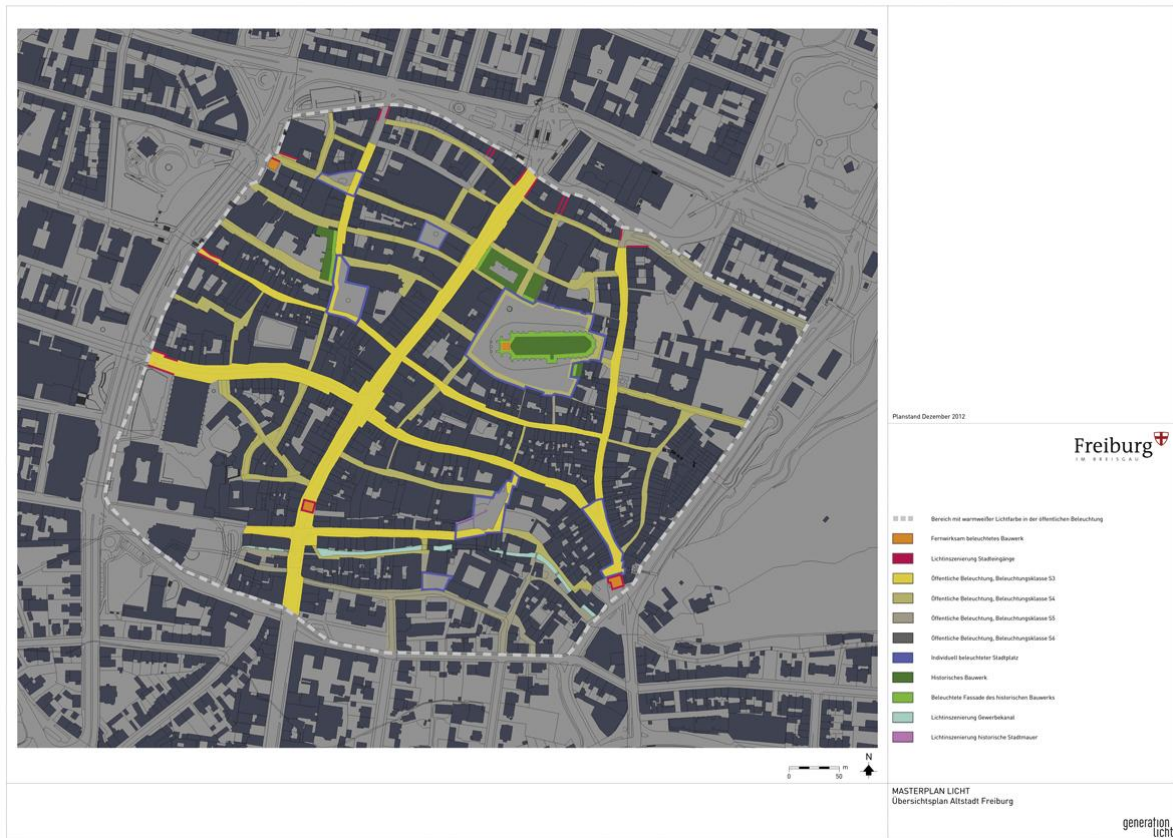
Planstand Dezember 2012

Freiburg
IM BREISGAU

Bereich mit warmweißer Lichtfarbe in der öffentlichen Beleuchtung

Fernwirksam beleuchtetes Bauwerk

Lichtinszenierung Stadteingänge

Öffentliche Beleuchtung, Beleuchtungsklasse S3

Öffentliche Beleuchtung, Beleuchtungsklasse S4

Öffentliche Beleuchtung, Beleuchtungsklasse S5

Öffentliche Beleuchtung, Beleuchtungsklasse S6

Individuell beleuchteter Stadtplatz

Historisches Bauwerk

Beleuchtete Fassade des historischen Bauwerks

Lichtinszenierung Gewerbekanal

Lichtinszenierung historische Stadtmauer

0 50 m

N

MASTERPLAN LICHT
Übersichtsplan Altstadt Freiburg

generation licht